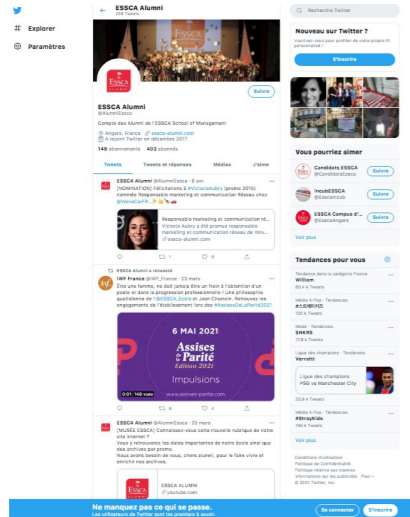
Explorer
Paramètres

ESSCA Alumni
258 Tweets

Suivre

ESSCA Alumni
@AlumniEssca

Compte des Alumni de l'ESSCA School of Management

Angers, France essca-alumni.com
A rejoint Twitter en décembre 2017

149 abonnements 403 abonnés

Tweets | Tweets et réponses | Médias | J'aime

ESSCA Alumni @AlumniEssca · 6 avr.
[NOMINATION] Félicitations à @VictoriaAubry (promo 2015) nommée Responsable marketing et communication Réseau chez @VolvoCarFR

Responsable marketing et communication ré...
Victoria Aubry a été promue responsable marketing et communication réseau de Volv...
essca-alumni.com

ESSCA Alumni a retweeté
IWF France @IWF_France · 23 mars
Être une femme, ne doit jamais être un frein à l'obtention d'un poste et dans la progression professionnelle ! Une philosophie quotidienne de @ESSCA_Ecole et Jean Charroin. Retrouvez les engagements de l'établissement lors des #AssisesDeLaParité2021.

6 MAI 2021
Assises de la Parité
Edition 2021
Impulsions
0:01 146 vues

ESSCA Alumni @AlumniEssca · 22 mars
[MUSÉE ESSCA] Connaissez-vous cette nouvelle rubrique de notre site internet ?
Vous y retrouverez les dates importantes de notre école ainsi que des archives par promo.
Nous avons besoin de vous, chers alumni, pour le faire vivre et enrichir nos archives.

youtube.com

Recherche Twitter

Nouveau sur Twitter ?
Inscrivez-vous pour profiter de votre propre fil personnalisé !
S'inscrire

Vous pourriez aimer
Candidats ESSCA @CandidatsEssca Suivre
IncubESSCA @Essca Incub Suivre
ESSCA Campus d'... @EsscaAngers Suivre
Voir plus

Tendances pour vous
Tendance dans la catégorie France
William
Tendances
Tendances
SNKRS
Ligue des champions · Tendances
Verratti
Ligue des champions
PSG vs Manchester City
Tendances
#StrayKids
Voir plus

Conditions d'utilisation
Politique de Confidentialité
Politique relative aux cookies
Informations sur les publicités Plus
© 2021 Twitter, Inc.

Ne manquez pas ce qui se passe.
Les utilisateurs de Twitter sont les premiers à savoir.
Se connecter S'inscrire